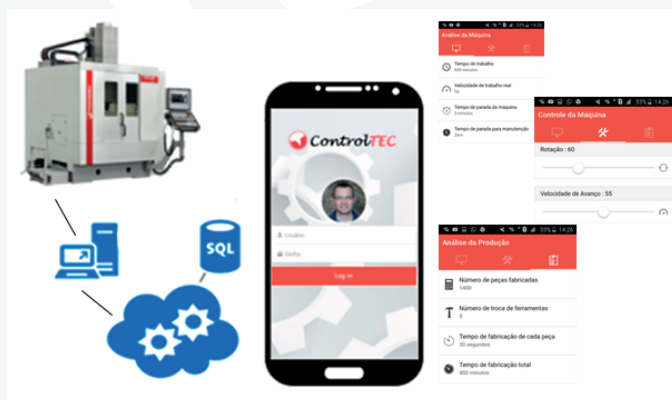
SQL

ControlTEC

Usuário

Senha

Log in

33% 14:26

Análise da Máquina

Tempo de trabalho
600 minutos

Velocidade de trabalho real
50

Tempo de parada da máquina
5 minutos

Tempo de parada para manutenção
Zero

33% 14:26

Controle da Máquina

Rotação : 60

Velocidade de Avanço : 55

33% 14:26

Análise da Produção

Número de peças fabricadas
1400

Número de troca de ferramentas
5

Tempo de fabricação de cada peça
30 segundos

Tempo de fabricação total
600 minutos